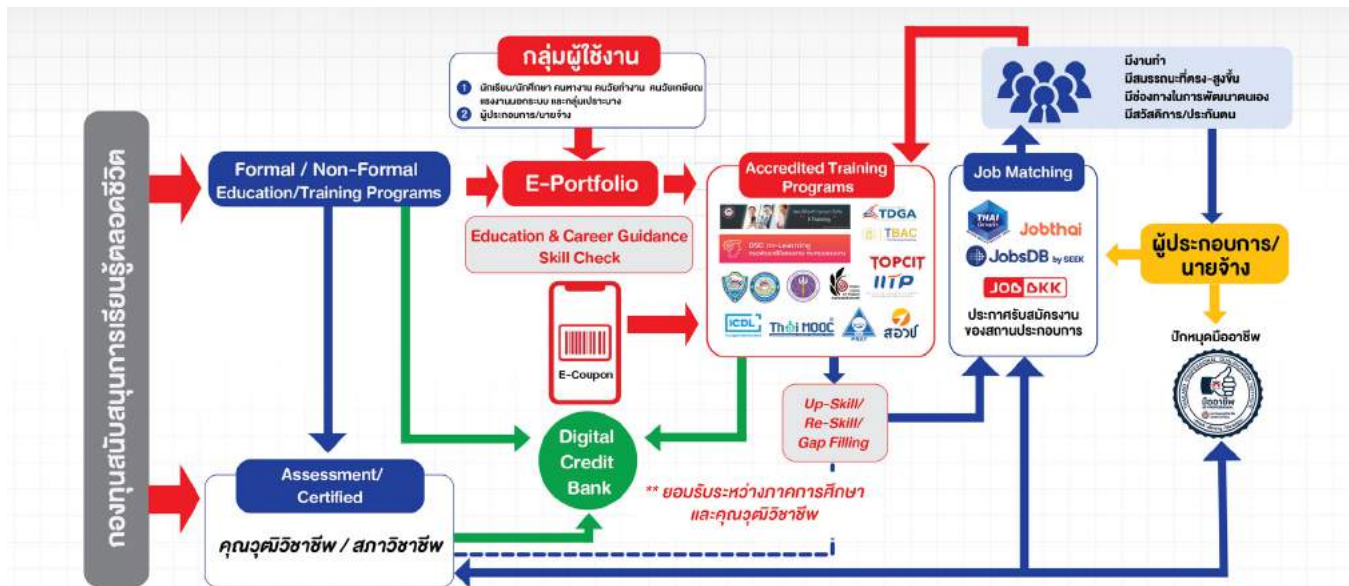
กองทุนสนับสนุนการเรียนรู้ตลอดชีวิต

กลุ่มผู้ใช้งาน

1 นักเรียน/นักศึกษา คนทำงาน คนวัยทำงาน คนวัยเกษียณ แรงงานนอกระบบ และกลุ่มเปราะบาง
2 ผู้ประกอบการ/นายจ้าง

Formal / Non-Formal Education/Training Programs

E-Portfolio

Education & Career Guidance Skill Check

E-Coupon

Accredited Training Programs

TDGA
TBAC
DSC Re-Learning
TOPCIT
IITP
ICDL
Thai MOOC
สอวช

Up-Skill/ Re-Skill/ Gap Filling

Job Matching

THAI
Jobthai
JobsDB by SEEK
JOBBKK

ประกาศรับสมัครงานของสถานประกอบการ

มีงานทำ
มีสมรรถนะที่ตรง-สูงขึ้น
มีช่องทางในการพัฒนาตนเอง
มีสวัสดิการ/ประกันตน

ผู้ประกอบการ/นายจ้าง

ปักหมุดมืออาชีพ

มืออาชีพ

Digital Credit Bank

** ยอมรับระหว่างภาคการศึกษาและคุณวุฒิวิชาชีพ

Assessment/ Certified

คุณวุฒิวิชาชีพ / สภาวิชาชีพ